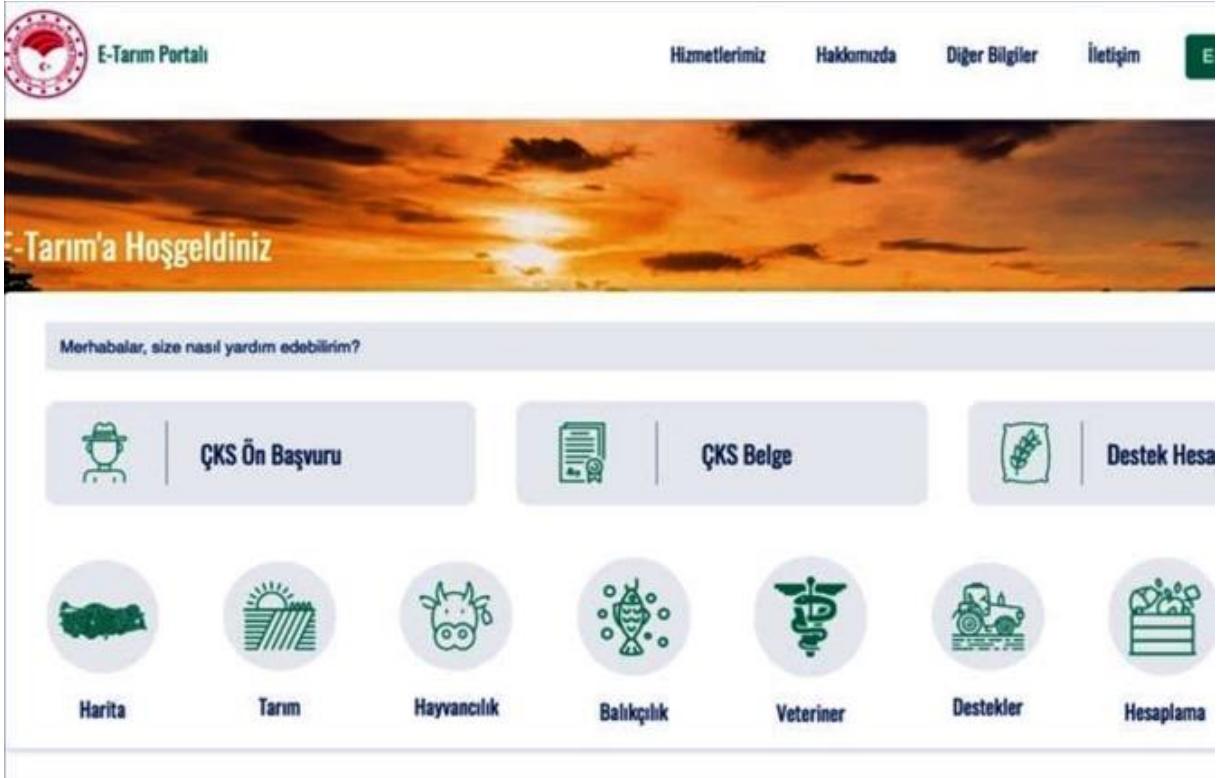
E-Tarım Portalı

Hizmetlerimiz Hakkımızda Diğer Bilgiler İletişim E

-Tarım'a Hoşgeldiniz

Merhabalar, size nasıl yardım edebilirim?

ÇKS Ön Başvuru

ÇKS Belge

Destek Hesa

Harita

Tarım

Hayvancılık

Balıkçılık

Veteriner

Destekler

Hesaplama